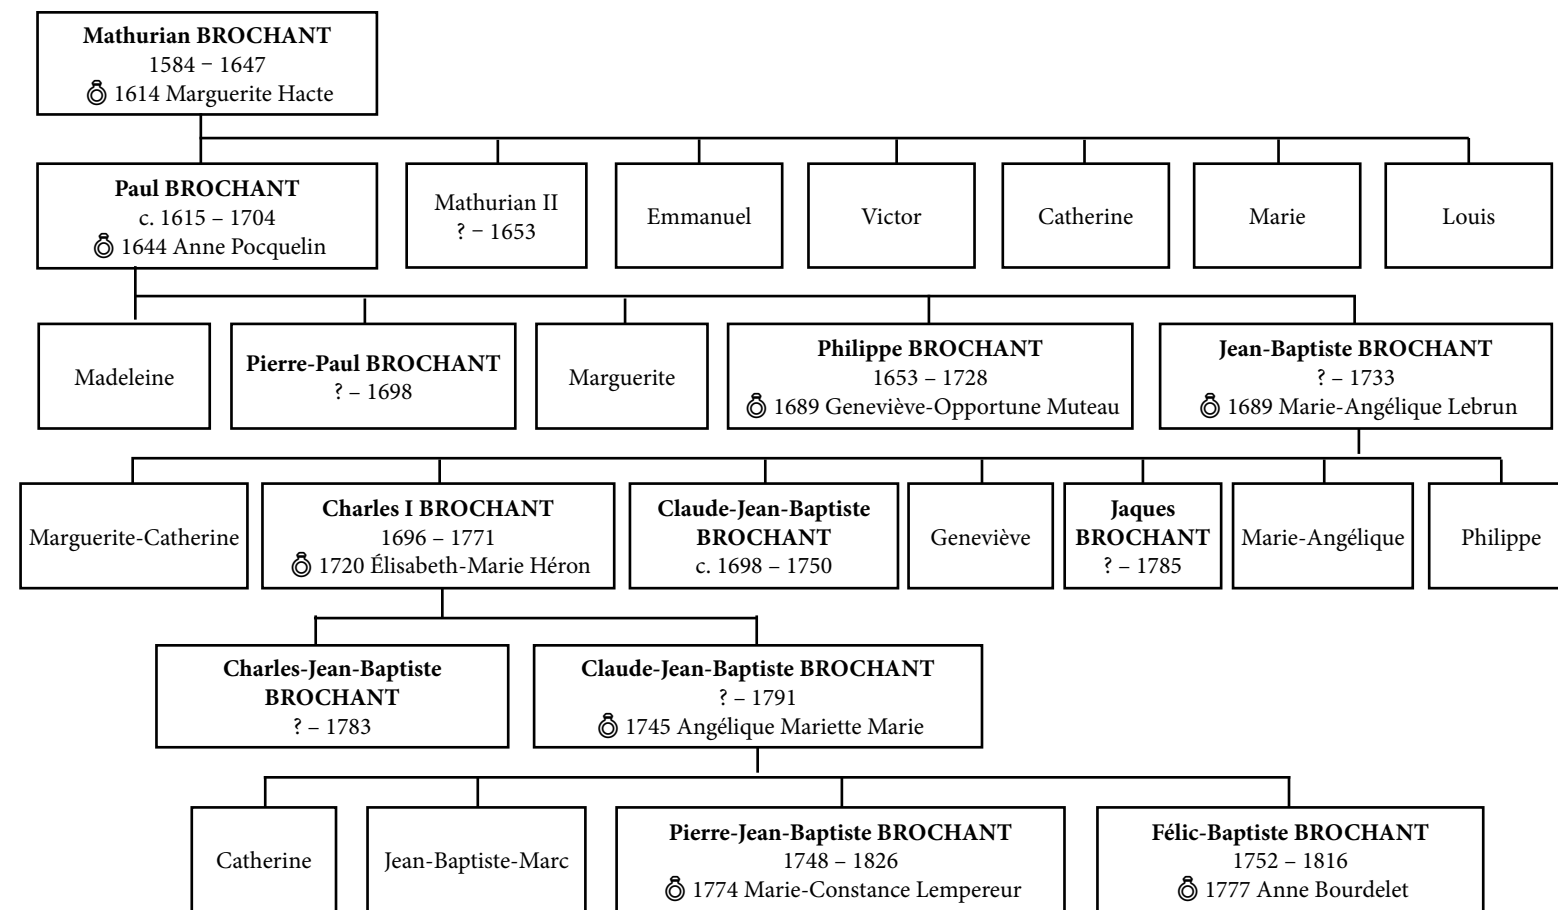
Mathurian BROCHANT
1584 – 1647
⚭ 1614 Marguerite Hacte

Paul BROCHANT
c. 1615 – 1704
⚭ 1644 Anne Pocquelin

Mathurian II
? – 1653

Emmanuel

Victor

Catherine

Marie

Louis

Madeleine

Pierre-Paul BROCHANT
? – 1698

Marguerite

Philippe BROCHANT
1653 – 1728
⚭ 1689 Geneviève-Opportune Muteau

Jean-Baptiste BROCHANT
? – 1733
⚭ 1689 Marie-Angélique Lebrun

Marguerite-Catherine

Charles I BROCHANT
1696 – 1771
⚭ 1720 Élisabeth-Marie Héron

Claude-Jean-Baptiste BROCHANT
c. 1698 – 1750

Geneviève

Jaques BROCHANT
? – 1785

Marie-Angélique

Philippe

Charles-Jean-Baptiste BROCHANT
? – 1783

Claude-Jean-Baptiste BROCHANT
? – 1791
⚭ 1745 Angélique Mariette Marie

Catherine

Jean-Baptiste-Marc

Pierre-Jean-Baptiste BROCHANT
1748 – 1826
⚭ 1774 Marie-Constance Lempereur

Félic-Baptiste BROCHANT
1752 – 1816
⚭ 1777 Anne Bourdelet